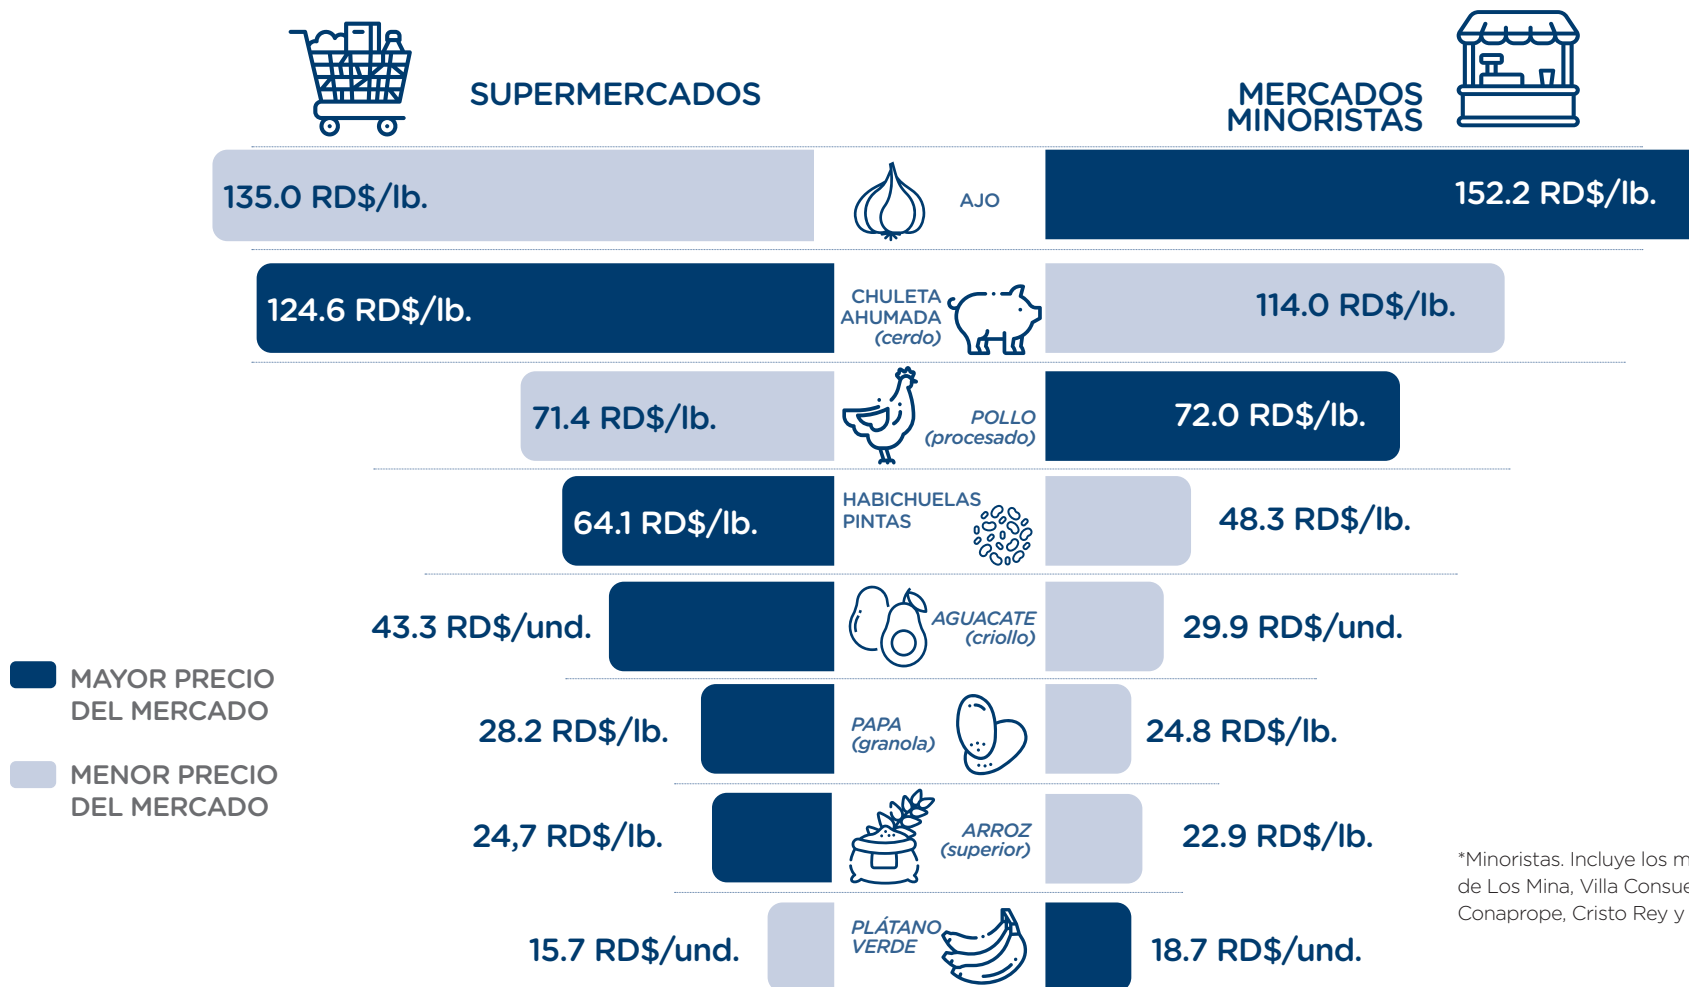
SUPERMERCADOS

MERCADOS MINORISTAS

135.0 RD$/lb.
AJO
152.2 RD$/lb.

124.6 RD$/lb.
CHULETA AHUMADA (cerdo)
114.0 RD$/lb.

71.4 RD$/lb.
POLLO (procesado)
72.0 RD$/lb.

64.1 RD$/lb.
HABICHUELAS PINTAS
48.3 RD$/lb.

43.3 RD$/und.
AGUACATE (criollo)
29.9 RD$/und.

28.2 RD$/lb.
PAPA (granola)
24.8 RD$/lb.

24,7 RD$/lb.
ARROZ (superior)
22.9 RD$/lb.

15.7 RD$/und.
PLÁTANO VERDE
18.7 RD$/und.

MAYOR PRECIO DEL MERCADO

MENOR PRECIO DEL MERCADO

*Minoristas. Incluye los m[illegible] de Los Mina, Villa Consue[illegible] Conaprope, Cristo Rey y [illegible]